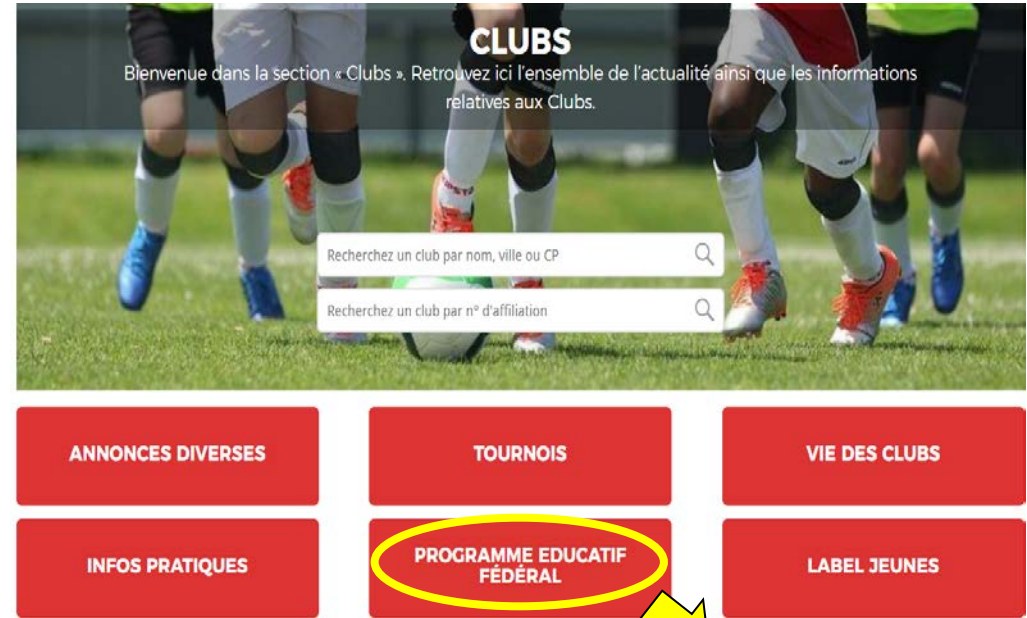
CLUBS

Bienvenue dans la section « Clubs ». Retrouvez ici l'ensemble de l'actualité ainsi que les informations relatives aux Clubs.

Recherchez un club par nom, ville ou CP

Recherchez un club par n° d'affiliation

ANNONCES DIVERSES

TOURNOIS

VIE DES CLUBS

INFOS PRATIQUES

PROGRAMME EDUCATIF FÉDÉRAL

LABEL JEUNES